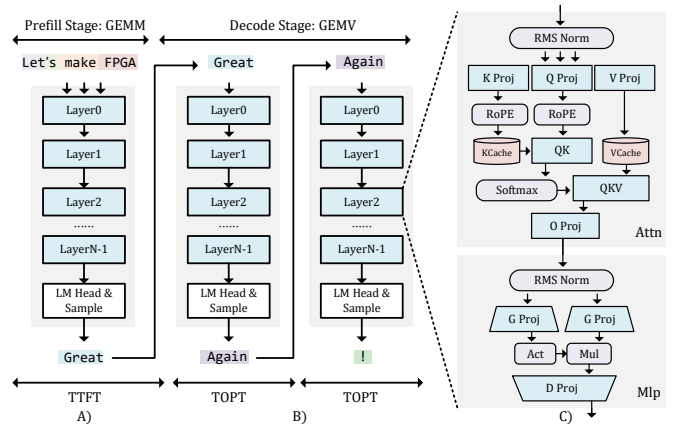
Prefill Stage: GEMM

Decode Stage: GEMV

Let's make FPGA

Layer0

Layer1

Layer2

......

LayerN-1

LM Head & Sample

Great

Great

Layer0

Layer1

Layer2

......

LayerN-1

LM Head & Sample

Again

Again

Layer0

Layer1

Layer2

......

LayerN-1

LM Head & Sample

!

TTFT

A)

TOPT

B)

TOPT

RMS Norm

K Proj

Q Proj

V Proj

RoPE

RoPE

KCache

QK

VCache

Softmax

QKV

O Proj

Attn

RMS Norm

G Proj

G Proj

Act

Mul

D Proj

Mlp

C)